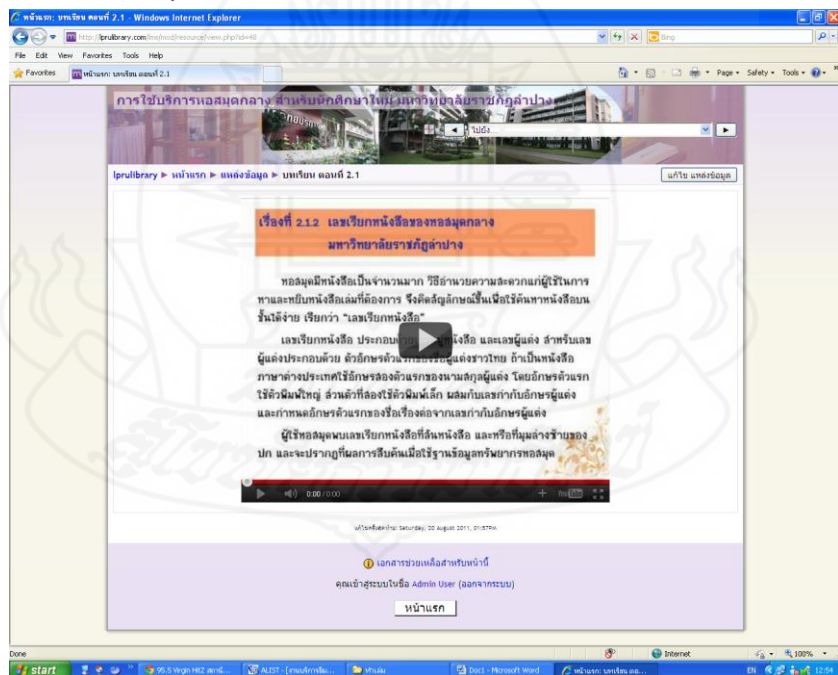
หน้าแรก: บทเรียน ตอนที่ 2.1 - Windows Internet Explorer

http://lprulibrary.com/lrc/mod/resource/view.php?id=48

Bing

File Edit View Favorites Tools Help

Favorites

หน้าแรก: บทเรียน ตอนที่ 2.1

Page Safety Tools

การใช้บริการหอสมุดกลาง สำหรับนักศึกษาใหม่ มหาวิทยาลัยราชภัฏลำปาง

ไปยัง...

lprulibrary ► หน้าแรก ► แหล่งข้อมูล ► บทเรียน ตอนที่ 2.1

แก้ไข แหล่งข้อมูล

เรื่องที่ 2.1.2 เลขเรียกหนังสือของหอสมุดกลาง มหาวิทยาลัยราชภัฏลำปาง

หอสมุดมีหนังสือเป็นจำนวนมาก วิธีอำนวยความสะดวกแก่ผู้ใช้ในการหาและหยิบหนังสือเล่มที่ต้องการ จึงติดสัญลักษณ์เป็นเครื่องมือค้นหาหนังสือบนชั้นได้ง่าย เรียกว่า "เลขเรียกหนังสือ"

เลขเรียกหนังสือ ประกอบด้วย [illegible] หนังสือ และเลขผู้แต่ง สำหรับเลขผู้แต่งประกอบด้วย ตัวอักษรตัวแรก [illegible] ผู้แต่งชาวไทย ถ้าเป็นหนังสือภาษาต่างประเทศใช้อักษรสองตัวแรกของนามสกุลผู้แต่ง โดยอักษรตัวแรกใช้ตัวพิมพ์ใหญ่ ส่วนตัวที่สองใช้ตัวพิมพ์เล็ก ผสมกับเลขกำกับอักษรผู้แต่งและกำหนดอักษรตัวแรกของชื่อเรื่องต่อจากเลขกำกับอักษรผู้แต่ง

ผู้ใช้หอสมุดพบเลขเรียกหนังสือที่สันหนังสือ และหรือที่มุมล่างซ้ายของปก และจะปรากฏที่ผลการสืบค้นเมื่อใช้ฐานข้อมูลทรัพยากรหอสมุด

0:00 / 0:00

แก้ไขครั้งสุดท้าย: Saturday, 20 August 2011, 01:57PM

เอกสารช่วยเหลือสำหรับหน้านี้

คุณเข้าสู่ระบบในชื่อ Admin User (ออกจากระบบ)

หน้าแรก

Done

Internet

100%

start

95.5 Virgin HITZ สถานี...

ALIST - [งานบริการโส...

ห้องสมุด

Doc1 - Microsoft Word

หน้าแรก: บทเรียน ตอ...

EN

12:54